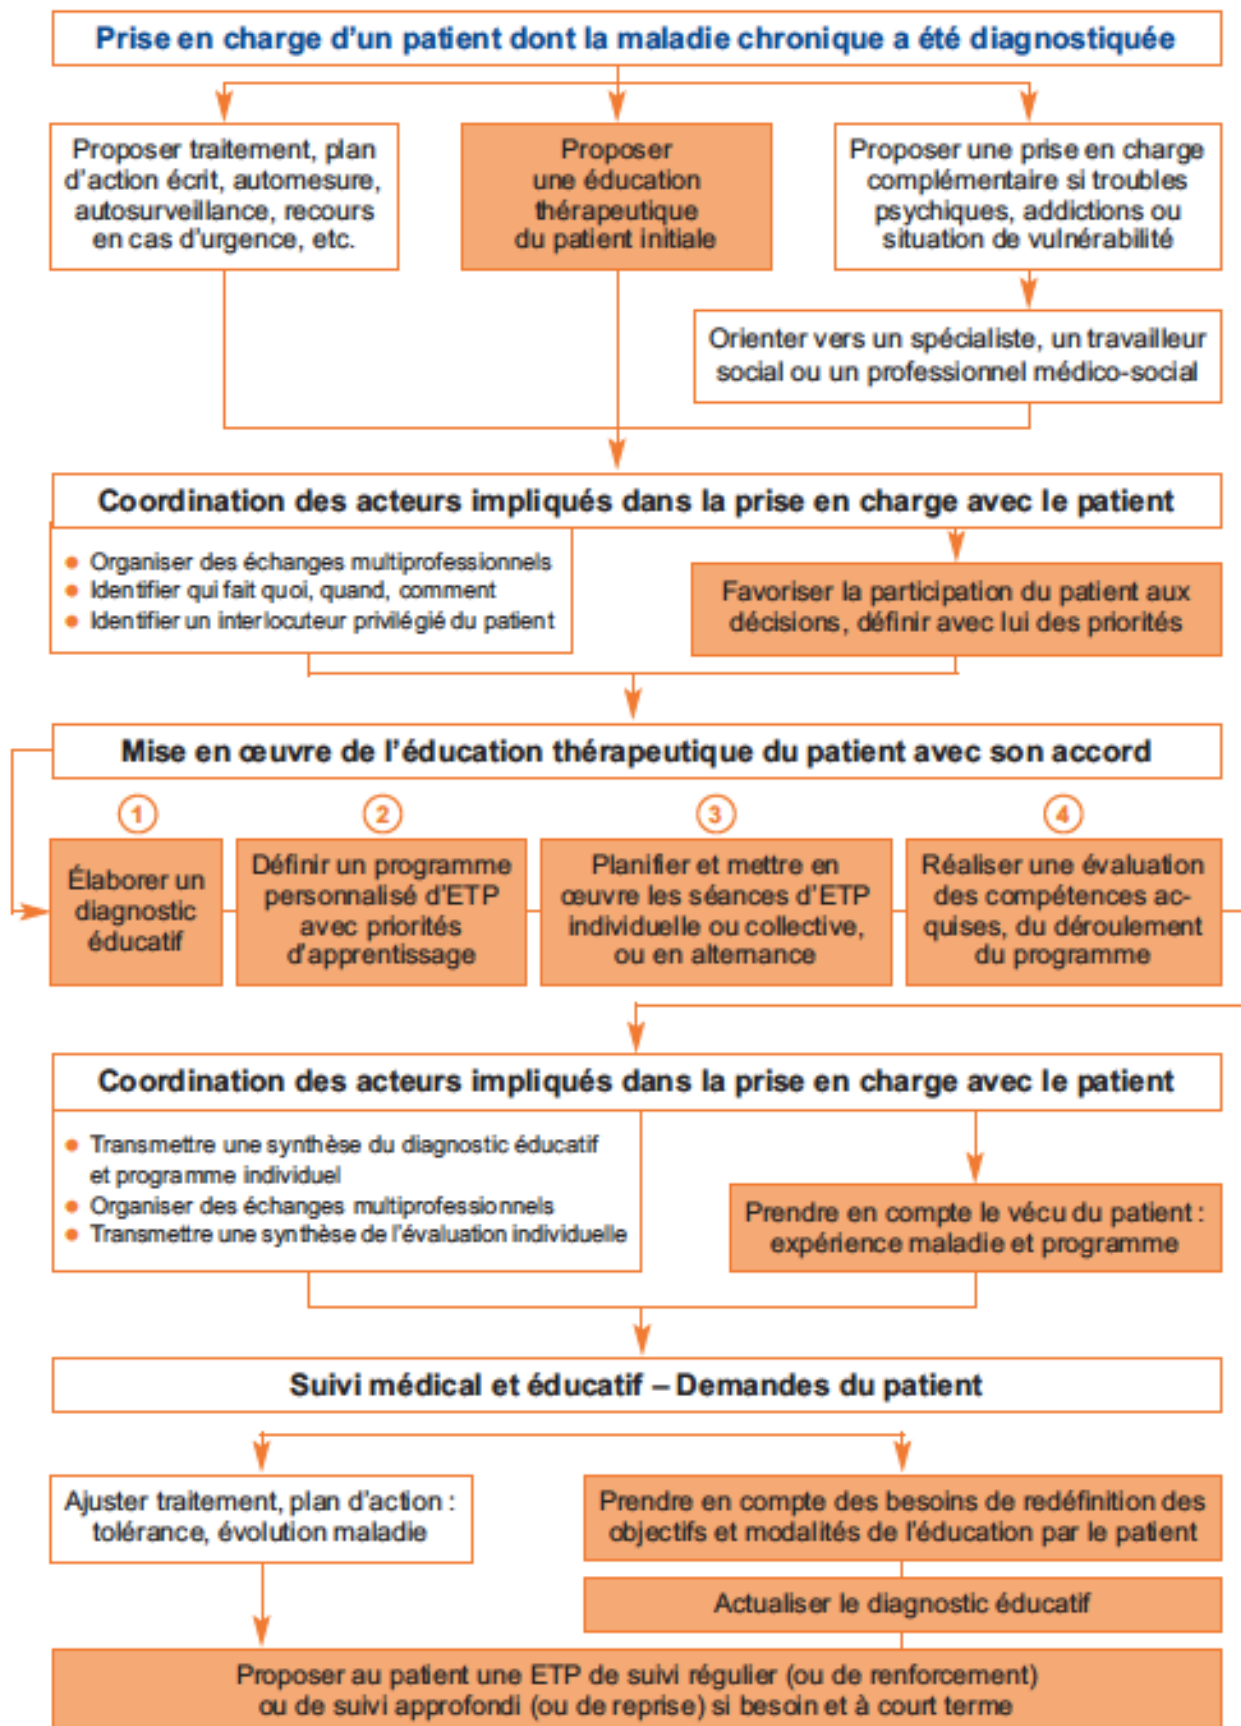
Prise en charge d'un patient dont la maladie chronique a été diagnostiquée

Proposer traitement, plan d'action écrit, automesure, autosurveillance, recours en cas d'urgence, etc.

Proposer une éducation thérapeutique du patient initiale

Proposer une prise en charge complémentaire si troubles psychiques, addictions ou situation de vulnérabilité

Orienter vers un spécialiste, un travailleur social ou un professionnel médico-social

Coordination des acteurs impliqués dans la prise en charge avec le patient

- Organiser des échanges multiprofessionnels
- Identifier qui fait quoi, quand, comment
- Identifier un interlocuteur privilégié du patient

Favoriser la participation du patient aux décisions, définir avec lui des priorités

Mise en œuvre de l'éducation thérapeutique du patient avec son accord

1 Élaborer un diagnostic éducatif

2 Définir un programme personnalisé d'ETP avec priorités d'apprentissage

3 Planifier et mettre en œuvre les séances d'ETP individuelle ou collective, ou en alternance

4 Réaliser une évaluation des compétences acquises, du déroulement du programme

Coordination des acteurs impliqués dans la prise en charge avec le patient

- Transmettre une synthèse du diagnostic éducatif et programme individuel
- Organiser des échanges multiprofessionnels
- Transmettre une synthèse de l'évaluation individuelle

Prendre en compte le vécu du patient : expérience maladie et programme

Suivi médical et éducatif – Demandes du patient

Ajuster traitement, plan d'action : tolérance, évolution maladie

Prendre en compte des besoins de redéfinition des objectifs et modalités de l'éducation par le patient

Actualiser le diagnostic éducatif

Proposer au patient une ETP de suivi régulier (ou de renforcement) ou de suivi approfondi (ou de reprise) si besoin et à court terme